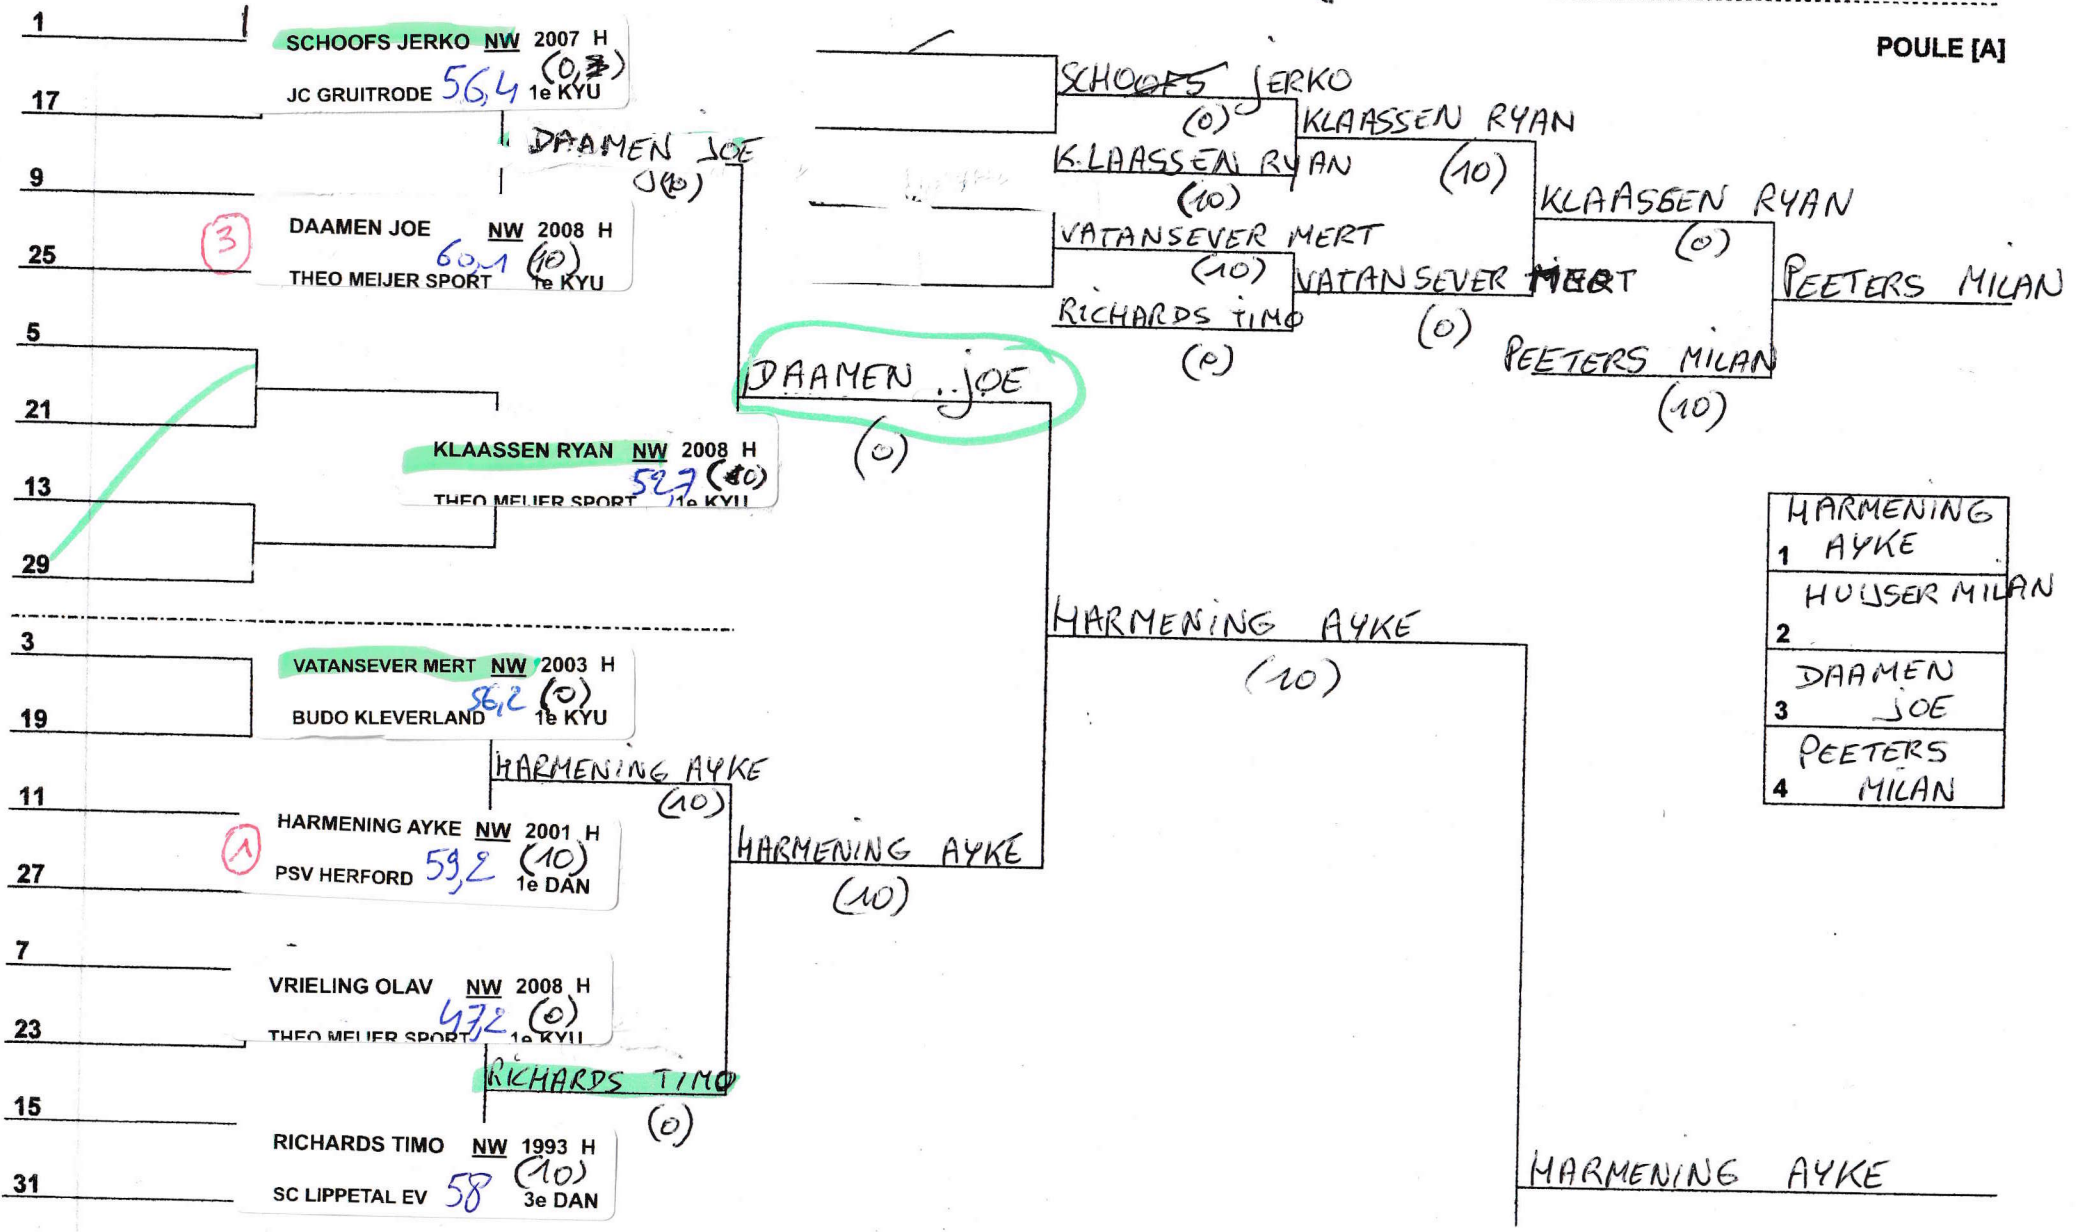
POULE [A]

1
SCHOOFS JERKO NW 2007 H
JC GRUITRODE 56,4 (0,3) 1e KYU
17

DAAMEN JOE
(0)

9
③ DAAMEN JOE NW 2008 H
THEO MEIJER SPORT 60,1 (10) 1e KYU
25

5
21

KLAASSEN RYAN NW 2008 H
THEO MEIJER SPORT 52,7 (10) 1e KYU
13
29

DAAMEN JOE
(0)

SCHOOFS JERKO
(0)
KLAASSEN RYAN
(10)
VATANSEVER MERT
(10)
RICHARDS TIMO
(0)

KLAASSEN RYAN
(10)
VATANSEVER MERT
(0)

KLAASSEN RYAN
(0)
PEETERS MILAN
(10)

PEETERS MILAN

3
VATANSEVER MERT NW 2003 H
BUDO KLEVERLAND 56,2 (0) 1e KYU
19

HARMENING AYKE
(10)

11
① HARMENING AYKE NW 2001 H
PSV HERFORD 59,2 (10) 1e DAN
27

HARMENING AYKE
(10)

HARMENING AYKE
(10)

7
VRIELING OLAV NW 2008 H
THEO MEIJER SPORT 47,2 (0) 1e KYU
23

RICHARDS TIMO
(0)

15
RICHARDS TIMO NW 1993 H
SC LIPPETAL EV 58 (10) 3e DAN
31

| 1 | HARMENING AYKE |
|---|---|
| 2 | HUIJSER MILAN |
| 3 | DAAMEN JOE |
| 4 | PEETERS MILAN |

HARMENING AYKE